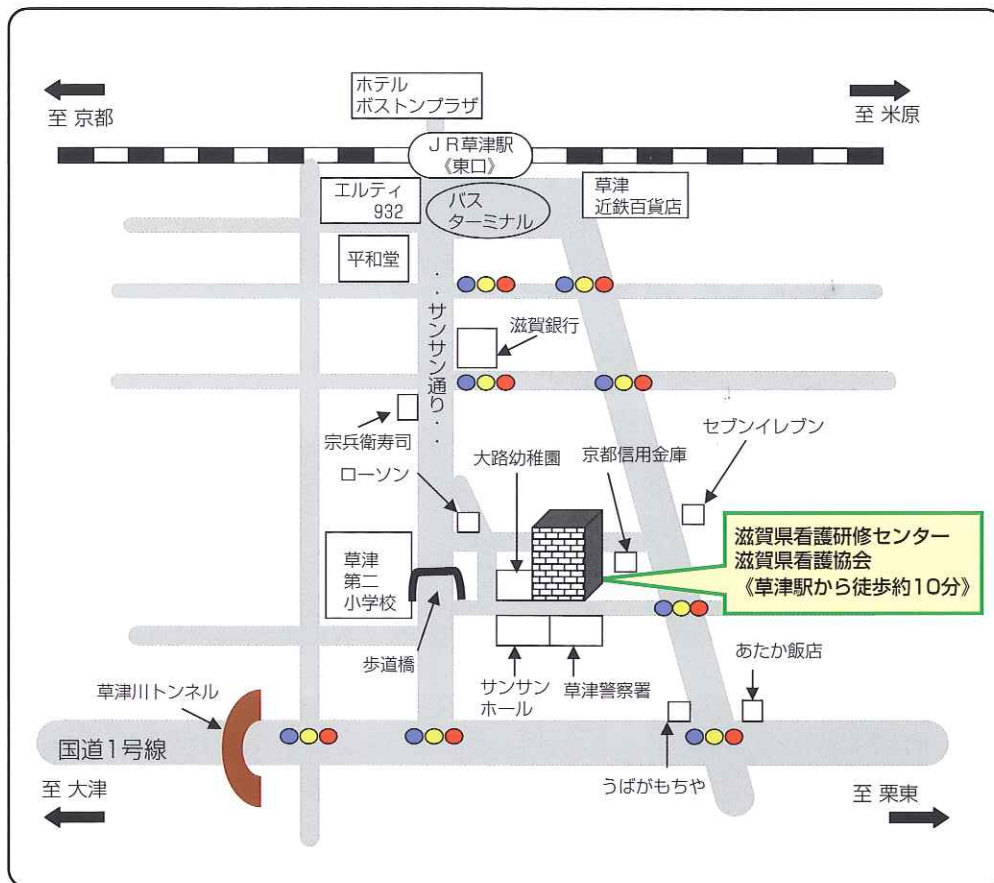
ホテル
ボストンプラザ

至 京都

至 米原

JR草津駅
《東口》

エルティ
932

バス
ターミナル

草津
近鉄百貨店

平和堂

・・サンサン通り・・

滋賀銀行

宗兵衛寿司

セブンイレブン

ローソン

大路幼稚園

京都信用金庫

滋賀県看護研修センター
滋賀県看護協会
《草津駅から徒歩約10分》

草津
第二
小学校

歩道橋

サンサン
ホール

草津警察署

あたか飯店

草津川トンネル

国道1号線

至 大津

うばがもちや

至 栗東